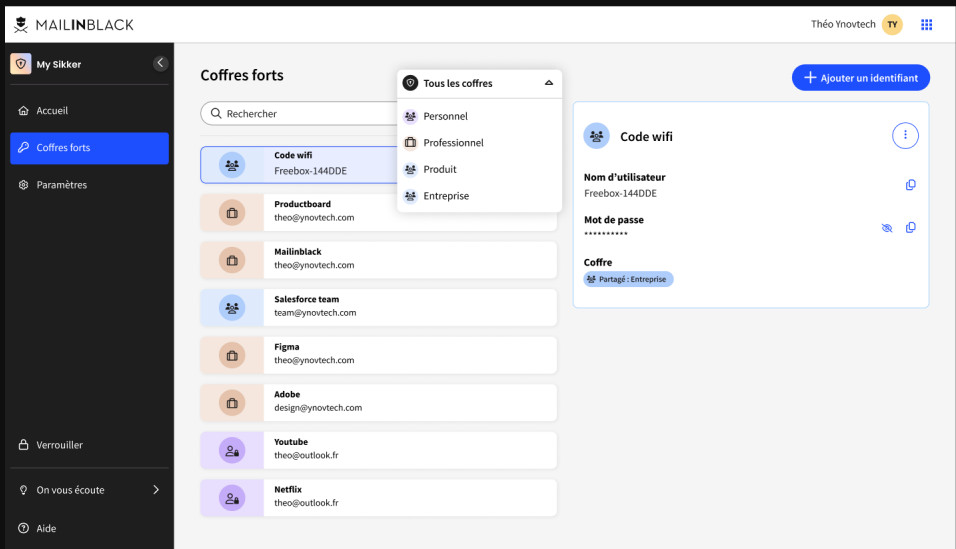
MAILINBLACK

Théo Ynovtech TY

My Sikker

Accueil

Coffres forts

Paramètres

Verrouiller

On vous écoute

Aide

Coffres forts

Rechercher

Tous les coffres

Personnel

Professionnel

Produit

Entreprise

Ajouter un identifiant

Code wifi
Freebox-144DDE

Productboard
theo@ynovtech.com

Mailinblack
theo@ynovtech.com

Salesforce team
team@ynovtech.com

Figma
theo@ynovtech.com

Adobe
design@ynovtech.com

Youtube
theo@outlook.fr

Netflix
theo@outlook.fr

Code wifi

Nom d'utilisateur
Freebox-144DDE

Mot de passe
**********

Coffre
Partagé : Entreprise